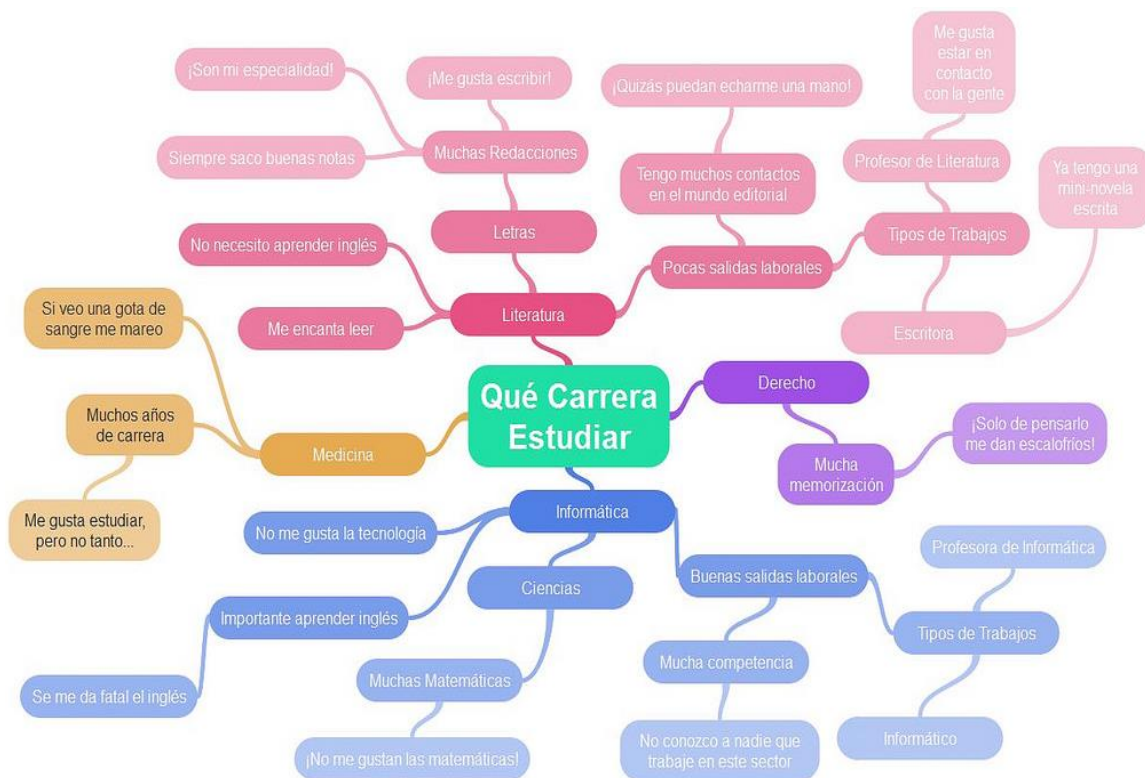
Qué Carrera Estudiar

Literatura

Letras

Muchas Redacciones

¡Me gusta escribir!

¡Son mi especialidad!

Siempre saco buenas notas

No necesito aprender inglés

Me encanta leer

Pocas salidas laborales

Tengo muchos contactos en el mundo editorial

¡Quizás puedan echarme una mano!

Tipos de Trabajos

Profesor de Literatura

Me gusta estar en contacto con la gente

Escritora

Ya tengo una mini-novela escrita

Medicina

Si veo una gota de sangre me mareo

Muchos años de carrera

Me gusta estudiar, pero no tanto...

Derecho

Mucha memorización

¡Solo de pensarlo me dan escalofríos!

Informática

No me gusta la tecnología

Ciencias

Importante aprender inglés

Se me da fatal el inglés

Muchas Matemáticas

¡No me gustan las matemáticas!

Buenas salidas laborales

Mucha competencia

No conozco a nadie que trabaje en este sector

Tipos de Trabajos

Profesora de Informática

Informático